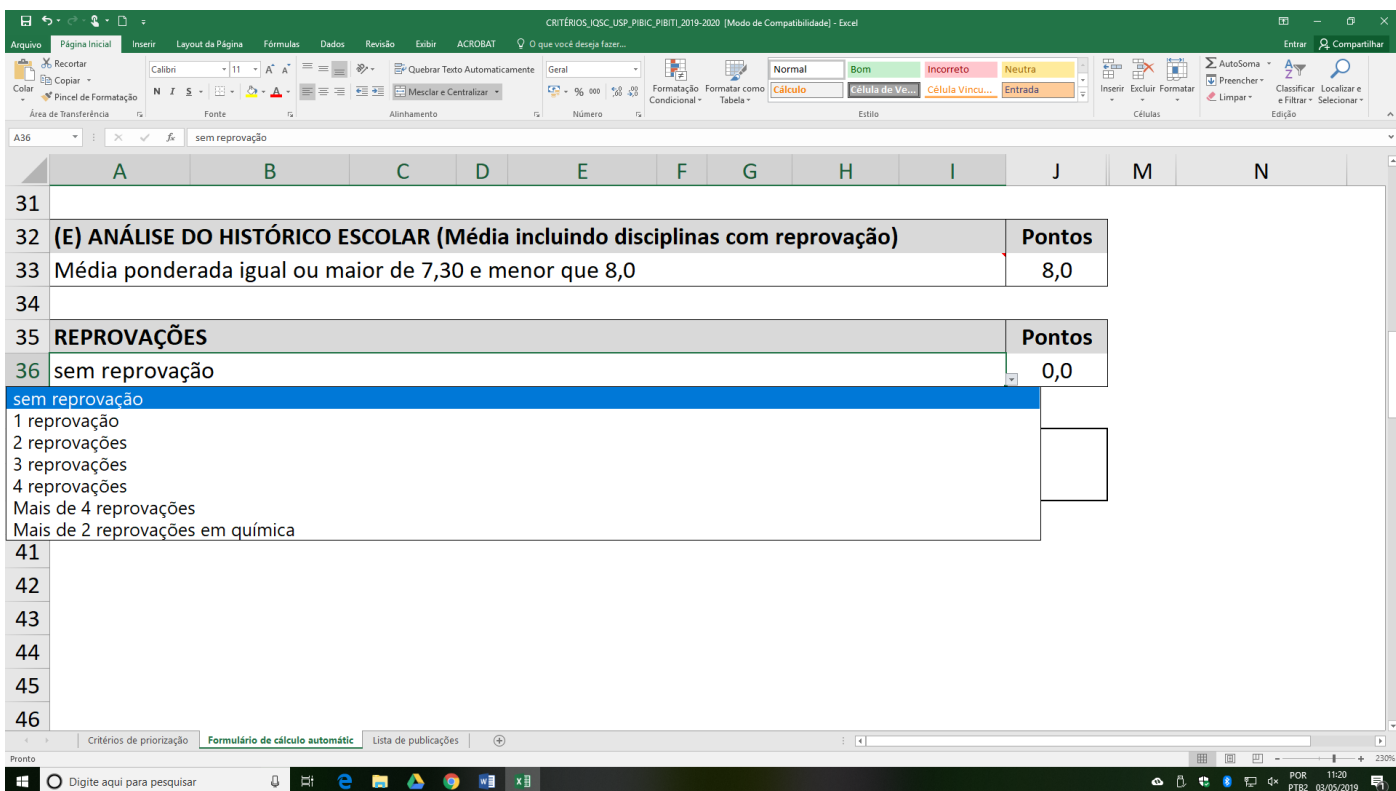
CRITÉRIOS_IQSC_USP_PIBIC_PIBITI_2019-2020 [Modo de Compatibilidade] - Excel

Arquivo Página Inicial Inserir Layout da Página Fórmulas Dados Revisão Exibir ACROBAT O que você deseja fazer... Entrar Compartilhar

Recortar Copiar Colar Pincel de Formatação Área de Transferência
Calibri 11 N I S Fonte
Quebrar Texto Automaticamente Mesclar e Centralizar Alinhamento
Geral % 000 Número
Formatação Condicional Formatar como Tabela
Normal Bom Incorreto Neutra Cálculo Célula de Ve... Célula Vincu... Entrada Estilo
Inserir Excluir Formatar Células
AutoSoma Preencher Limpar Classificar e Filtrar Localizar e Selecionar Edição

A36 sem reprovação

| | A | B | C | D | E | F | G | H | I | J | M | N |
|---|---|---|---|---|---|---|---|---|---|---|---|---|
| 31 | | | | | | | | | | | | |
| 32 | (E) ANÁLISE DO HISTÓRICO ESCOLAR (Média incluindo disciplinas com reprovação) | | | | | | | | | Pontos | | |
| 33 | Média ponderada igual ou maior de 7,30 e menor que 8,0 | | | | | | | | | 8,0 | | |
| 34 | | | | | | | | | | | | |
| 35 | REPROVAÇÕES | | | | | | | | | Pontos | | |
| 36 | sem reprovação | | | | | | | | | 0,0 | | |

sem reprovação
1 reprovação
2 reprovações
3 reprovações
4 reprovações
Mais de 4 reprovações
Mais de 2 reprovações em química

41
42
43
44
45
46

Critérios de priorização Formulário de cálculo automátic Lista de publicações

Pronto 230%

Digite aqui para pesquisar POR PTB2 11:20 03/05/2019